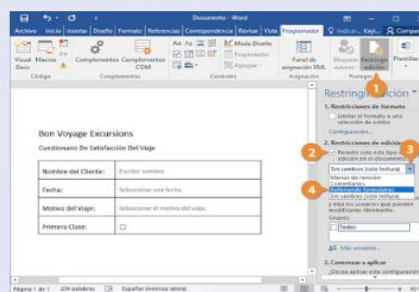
Documento - Word

Archivo Inicio Insertar Diseño Formato Referencias Correspondencia Revisar Vista Programador ♀ Indicar... Kayl... Compartir

Visual Basic Macros Complementos Complementos COM Modo Diseño Propiedades Agrupar Panel de asignación XML Bloquear autores Restringir edición Plantillas

Código Complementos Controles Asignación Proteger

1

Restringir edición

1. Restricciones de formato

Limitar el formato a una selección de estilos

Configuración...

2. Restricciones de edición

2

3

Permitir solo este tipo de edición en el documento:

Sin cambios (solo lectura)

4

Marcas de revisión
Comentarios
Rellenando formularios
Sin cambios (solo lectura)

y elija los usuarios que pueden modificarlas libremente.

Grupos:

Todos

Más usuarios...

3. Comenzar a aplicar

¿Desea aplicar esta configuración?

Bon Voyage Excursions

Cuestionario De Satisfacción Del Viaje

| Nombre del Cliente: | Escribir nombre |
|---|---|
| Fecha: | Seleccionar una fecha |
| Motivo del Viaje: | Seleccionar el motivo del viaje. |
| Primera Clase: | ☐ |

Página 1 de 1 204 palabras Español (América latina)